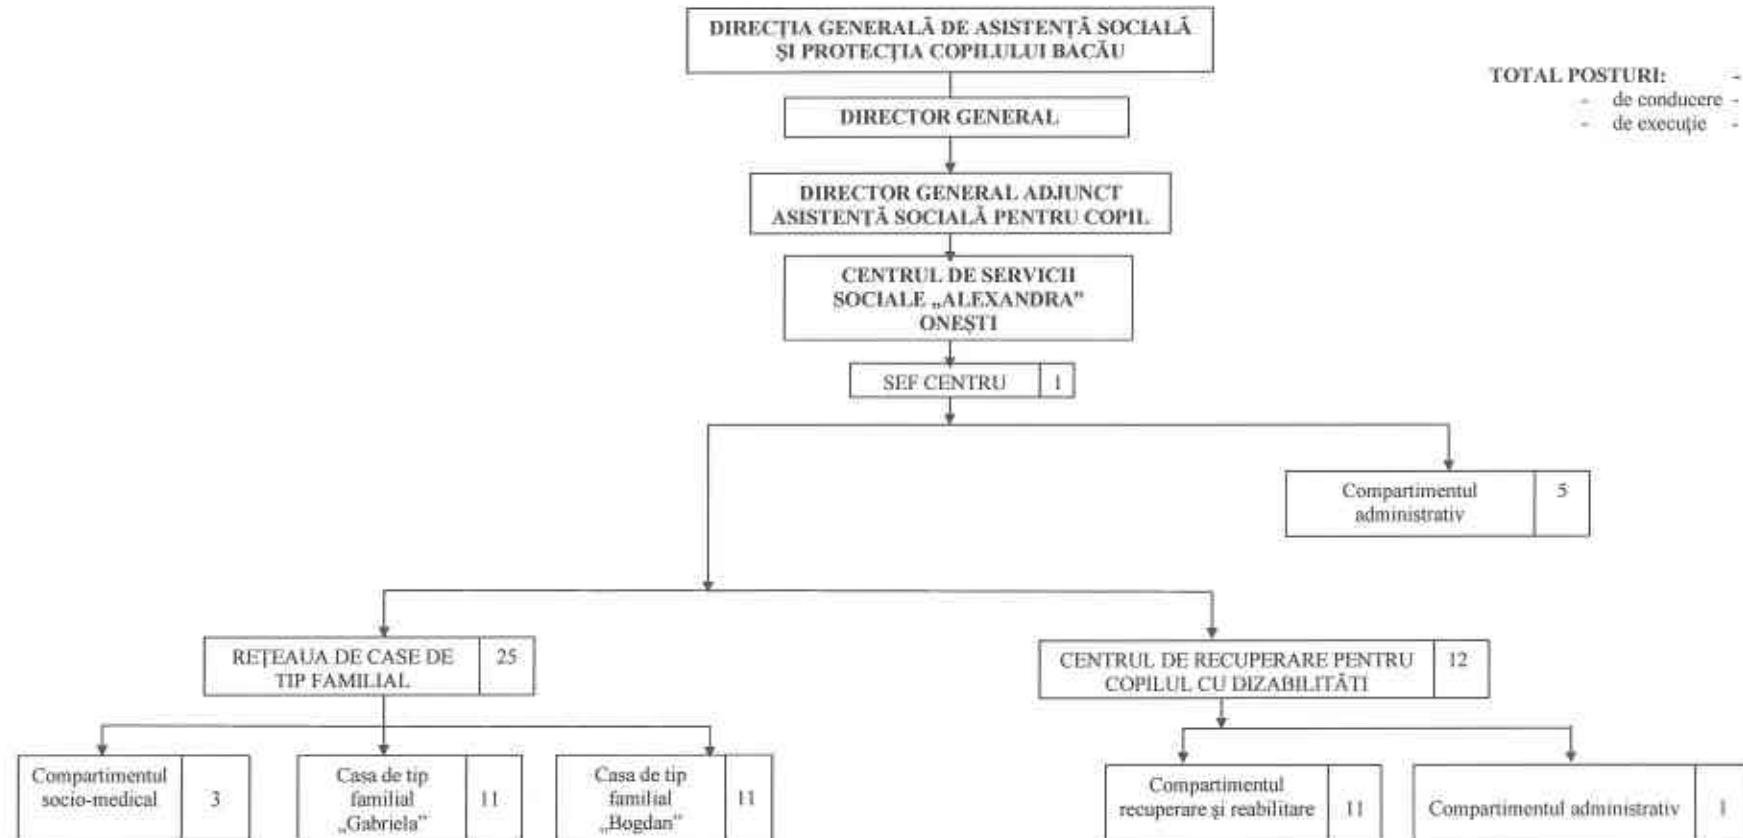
DIRECȚIA GENERALĂ DE ASISTENȚĂ SOCIALĂ ȘI PROTECȚIA COPILULUI BACĂU

TOTAL POSTURI: -
- de conducere -
- de execuție -

DIRECTOR GENERAL

DIRECTOR GENERAL ADJUNCT ASISTENȚĂ SOCIALĂ PENTRU COPIL

CENTRUL DE SERVICII SOCIALE „ALEXANDRA" ONEȘTI

SEF CENTRU | 1

Compartimentul administrativ | 5

REȚEAUA DE CASE DE TIP FAMILIAL | 25

CENTRUL DE RECUPERARE PENTRU COPILUL CU DIZABILITĂȚI | 12

Compartimentul socio-medical | 3

Casa de tip familial „Gabriela" | 11

Casa de tip familial „Bogdan" | 11

Compartimentul recuperare și reabilitare | 11

Compartimentul administrativ | 1